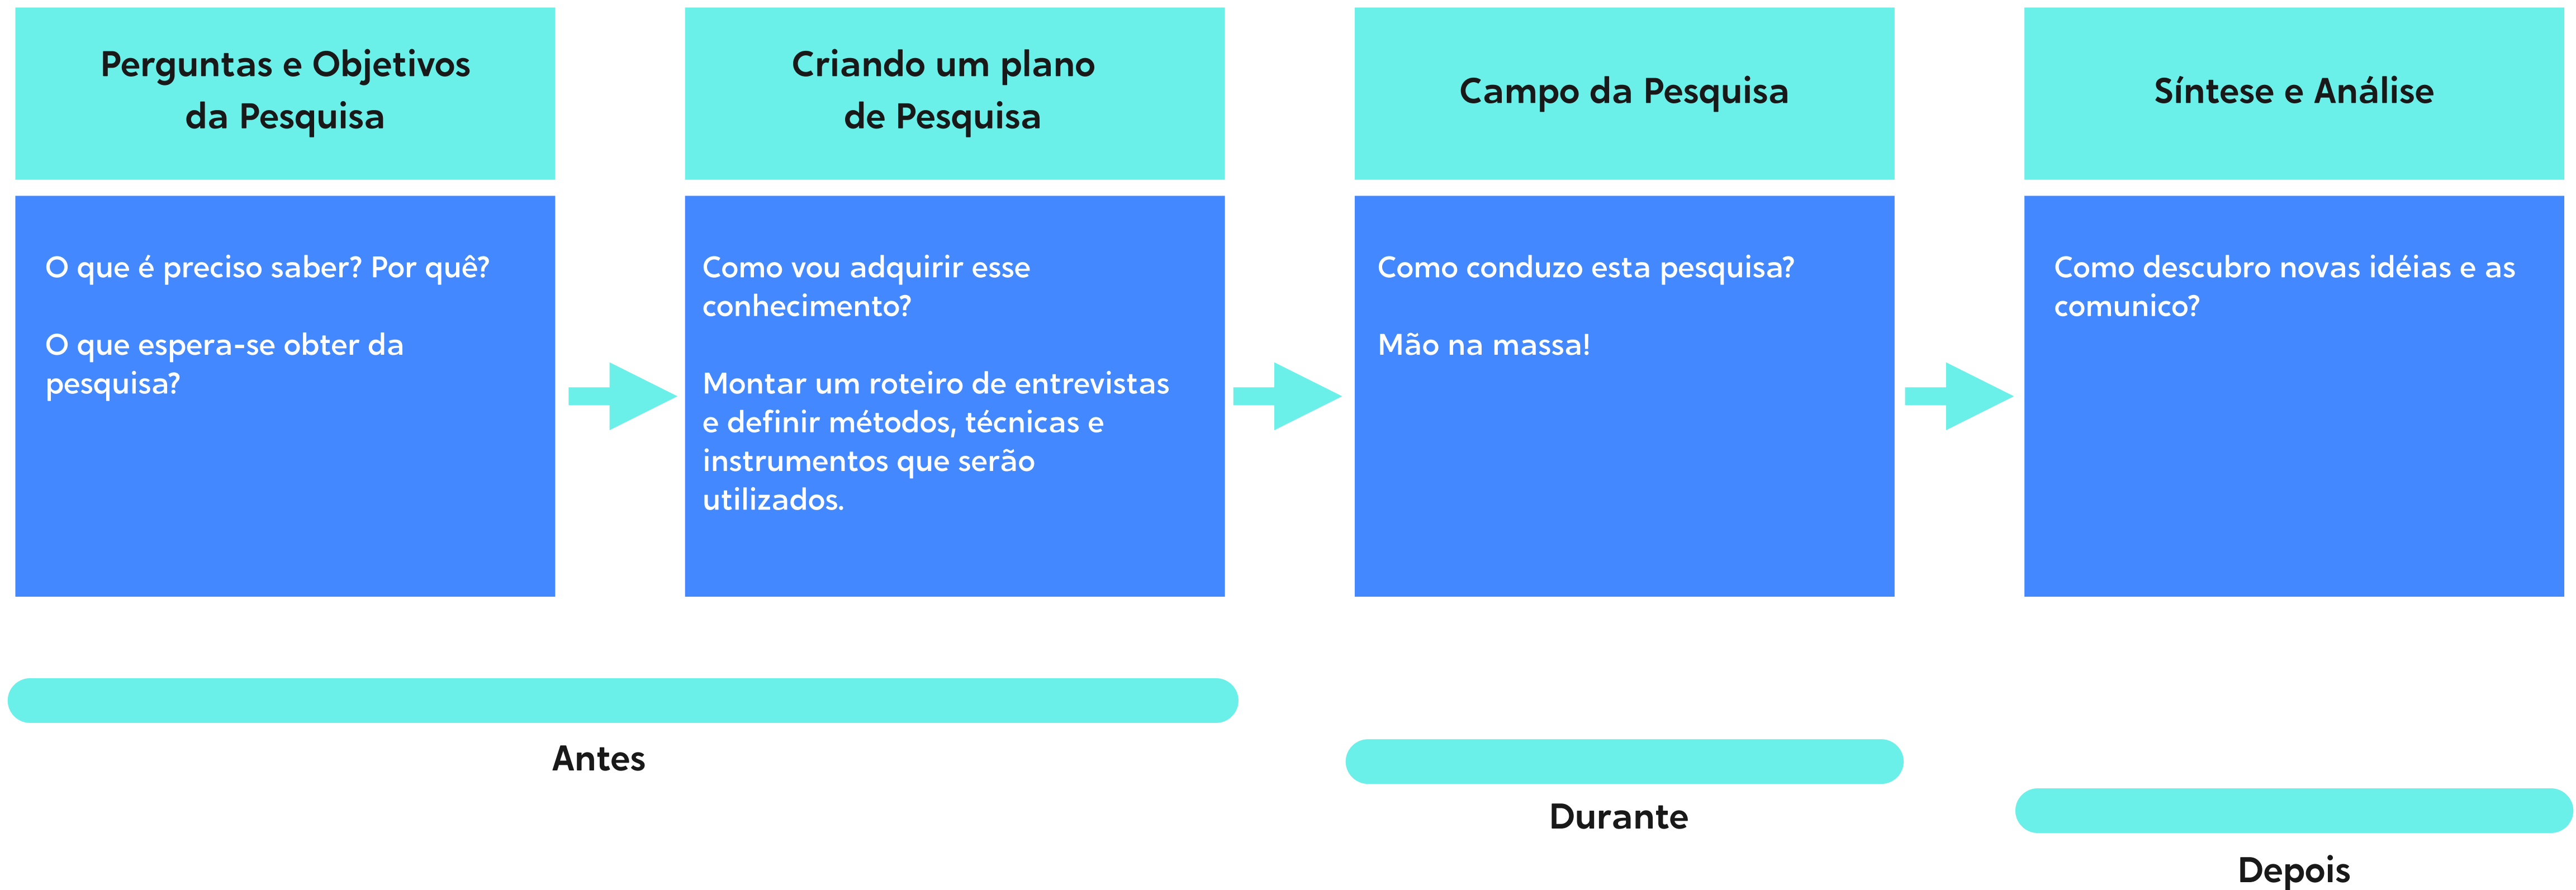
Perguntas e Objetivos da Pesquisa

O que é preciso saber? Por quê?

O que espera-se obter da pesquisa?

Criando um plano de Pesquisa

Como vou adquirir esse conhecimento?

Montar um roteiro de entrevistas e definir métodos, técnicas e instrumentos que serão utilizados.

Campo da Pesquisa

Como conduzo esta pesquisa?

Mão na massa!

Síntese e Análise

Como descubro novas idéias e as comunico?

Antes

Durante

Depois